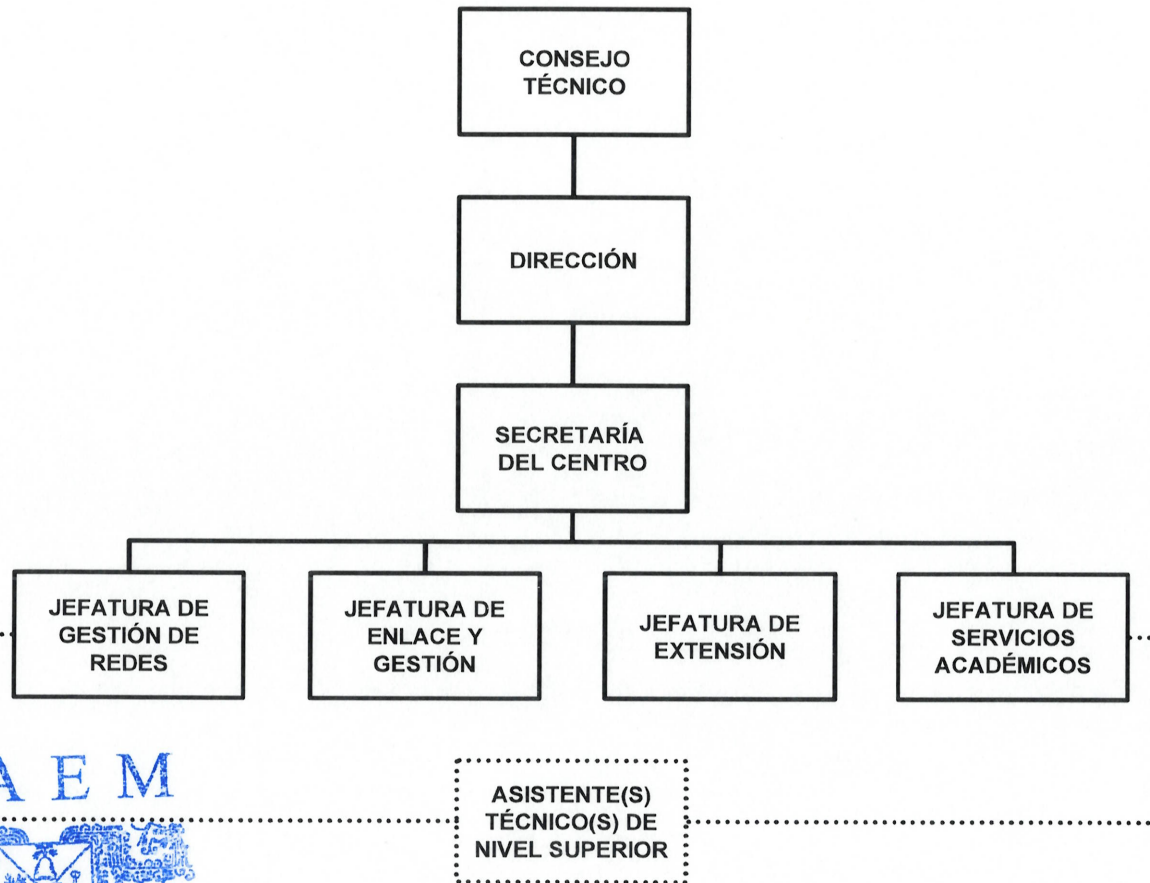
CONSEJO TÉCNICO

DIRECCIÓN

SECRETARÍA DEL CENTRO

JEFATURA DE GESTIÓN DE REDES

JEFATURA DE ENLACE Y GESTIÓN

JEFATURA DE EXTENSIÓN

JEFATURA DE SERVICIOS ACADÉMICOS

A E M

ASISTENTE(S) TÉCNICO(S) DE NIVEL SUPERIOR